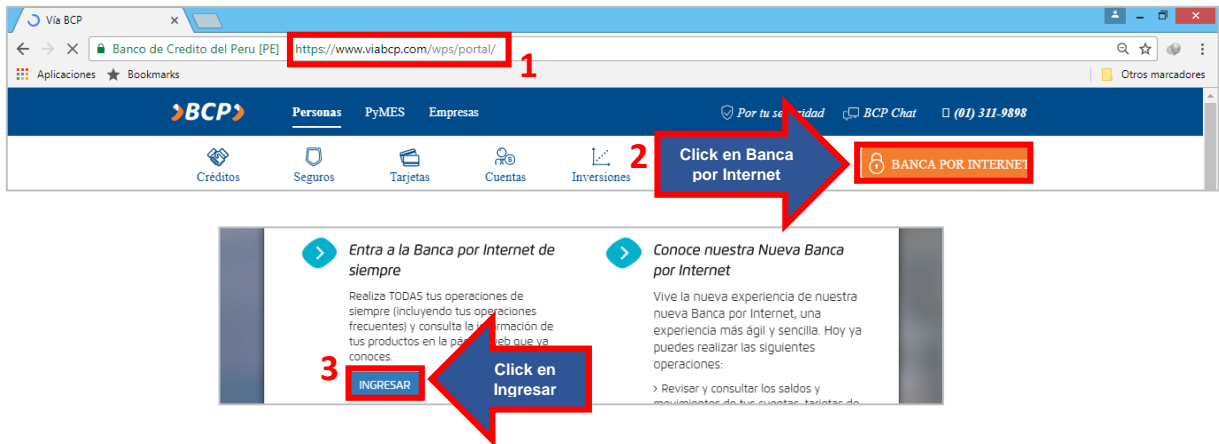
Vía BCP

Banco de Credito del Peru [PE] https://www.viabcp.com/wps/portal/

1

Aplicaciones Bookmarks Otros marcadores

BCP Personas PyMES Empresas Por tu se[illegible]idad BCP Chat (01) 311-9898

Créditos Seguros Tarjetas Cuentas Inversiones

2 Click en Banca por Internet

BANCA POR INTERNET

Entra a la Banca por Internet de siempre

Realiza TODAS tus operaciones de siempre (incluyendo tus operaciones frecuentes) y consulta la in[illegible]formación de tus productos en la pá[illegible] web que ya conoces.

3 INGRESAR

Click en Ingresar

Conoce nuestra Nueva Banca por Internet

Vive la nueva experiencia de nuestra nueva Banca por Internet, una experiencia más ágil y sencilla. Hoy ya puedes realizar las siguientes operaciones:

› Revisar y consultar los saldos y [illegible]